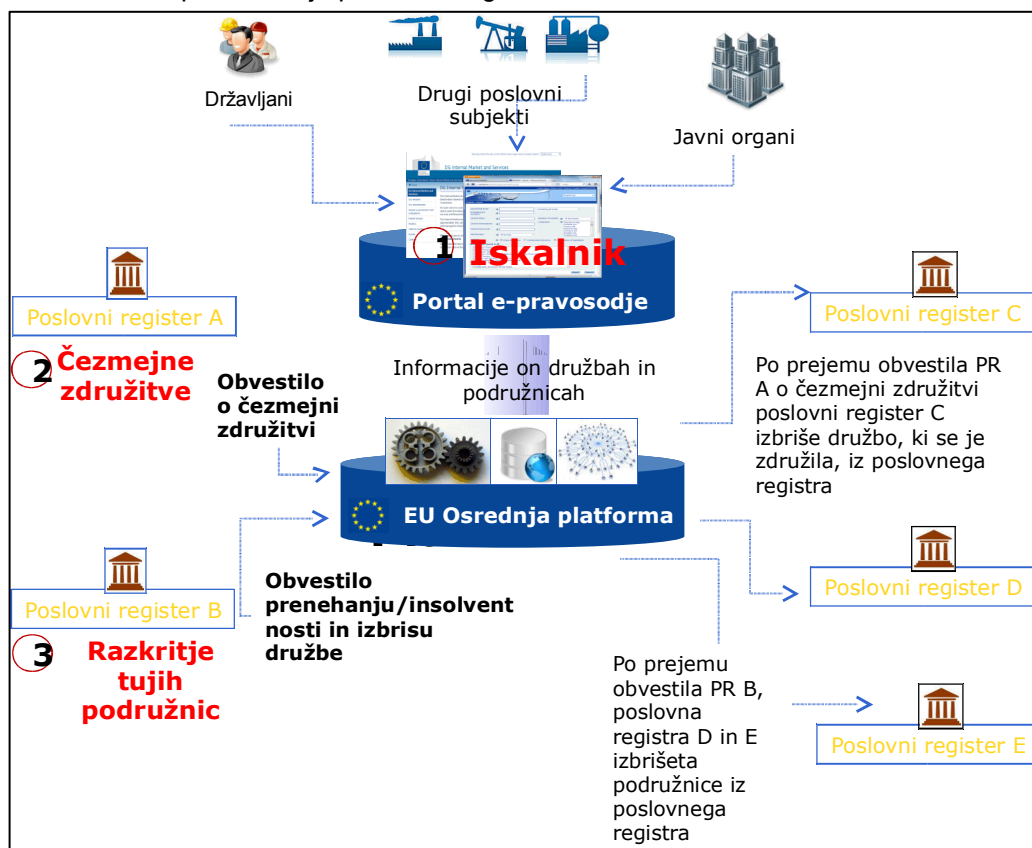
Državljani

Drugi poslovni subjekti

Javni organi

1 Iskalnik

Portal e-pravosodje

Poslovni register A

2 Čezmejne združitve

Obvestilo o čezmejni združitvi

Informacije on družbah in podružnicah

EU Osrednja platforma

Poslovni register C

Po prejemu obvestila PR A o čezmejni združitvi poslovni register C izbriše družbo, ki se je združila, iz poslovnega registra

Poslovni register B

3 Razkritje tujih podružnic

Obvestilo prenehanju/insolventnosti in izbrisu družbe

Poslovni register D

Po prejemu obvestila PR B, poslovna registra D in E izbrišeta podružnice iz poslovnega registra

Poslovni register E